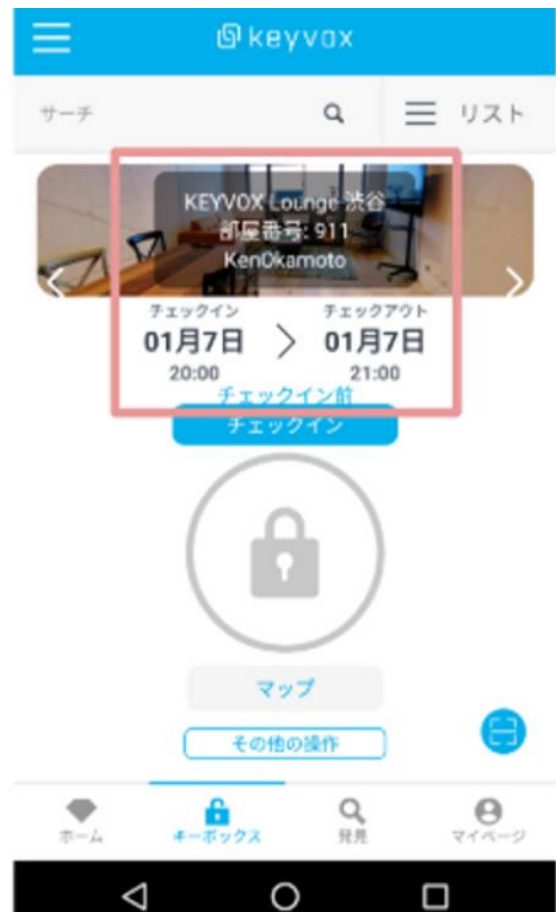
keyvox

サーチ

リスト

KEYVOX Lounge 渋谷
部屋番号: 911
KenOkamoto

チェックイン
01月7日
20:00

チェックアウト
01月7日
21:00

チェックイン前

チェックイン

マップ

その他の操作

ホーム

キーボックス

発見

マイページ